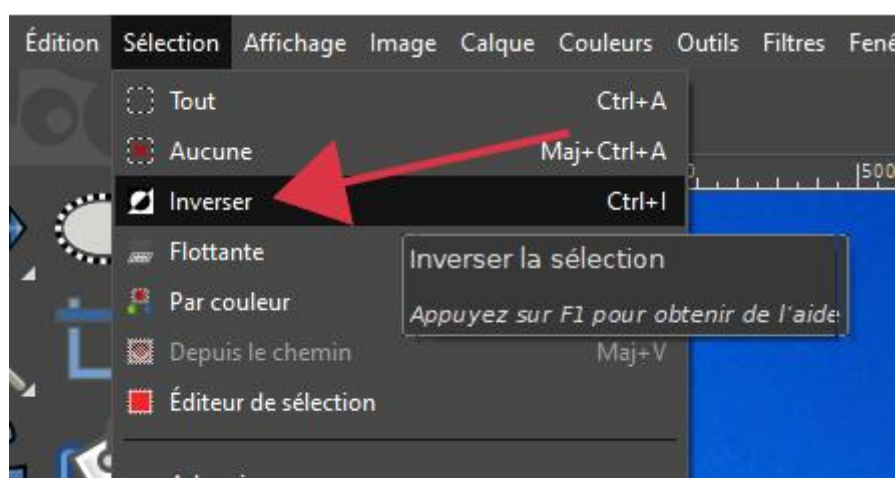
Édition Sélection Affichage Image Calque Couleurs Outils Filtres Fenê

Tout Ctrl+A
Aucune Maj+Ctrl+A
Inverser Ctrl+I
Flottante
Par couleur
Depuis le chemin Maj+V
Éditeur de sélection
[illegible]

|500

Inverser la sélection
Appuyez sur F1 pour obtenir de l'aide